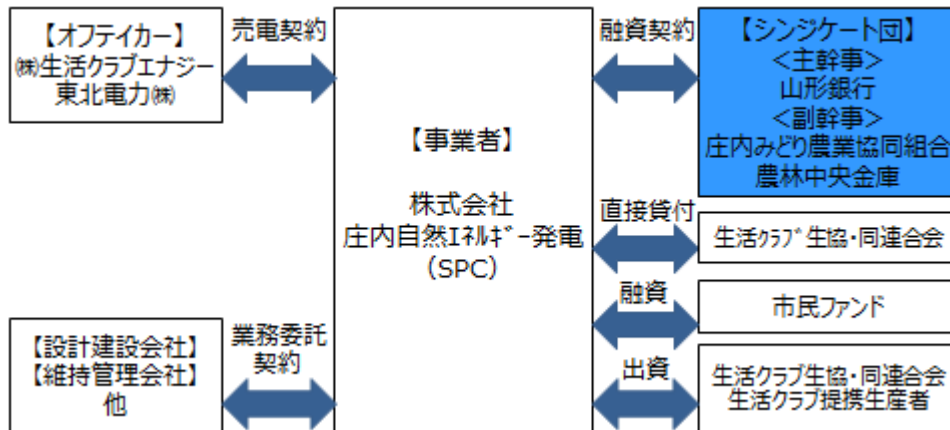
【オフテイカー】
㈱生活クラブエナジー
東北電力㈱

売電契約

【事業者】

株式会社
庄内自然ｴﾈﾙｷﾞｰ発電
（SPC）

融資契約

【シンジケート団】
＜主幹事＞
山形銀行
＜副幹事＞
庄内みどり農業協同組合
農林中央金庫

直接貸付

生活ｸﾗﾌﾞ生協・同連合会

融資

市民ファンド

出資

生活クラブ生協・同連合会
生活クラブ提携生産者

【設計建設会社】
【維持管理会社】
他

業務委託
契約